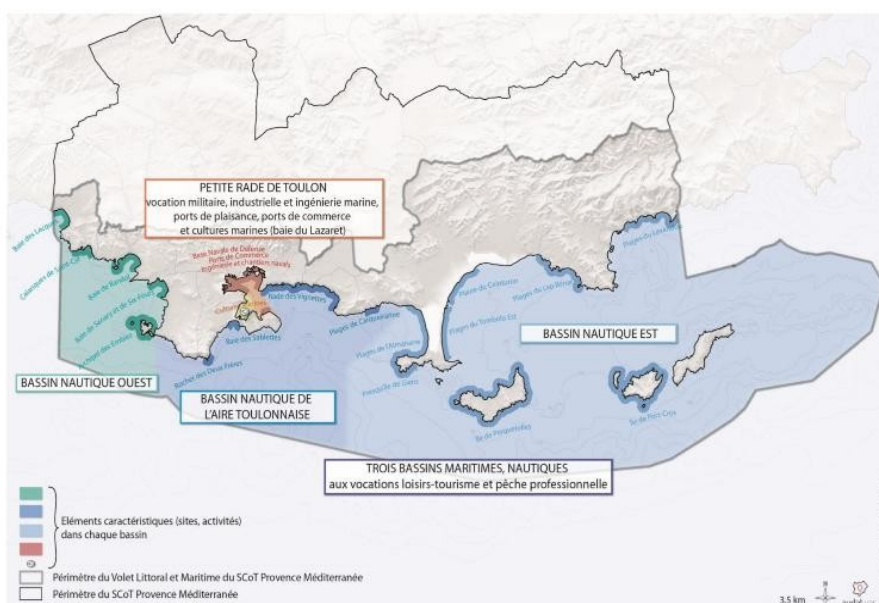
PETITE RADE DE TOULON
vocation militaire, industrielle et ingénierie marine, ports de plaisance, ports de commerce et cultures marines (baie du Lazaret)

Baie des Lecques
Calanques de Saint-Cyr
Baie de Bandol
Baie de Sanary et de Six-Fours
Archipel des Embiez
Base Navale de Défense
Ports de Commerce
Ingénierie et chantiers navals
Cultures marines
Rade des Vignettes
Baie des Sablettes
Rocher des Deux Frères
Plages de Carqueiranne
Plages de l'Almanarre
Presqu'île de Giens
Plages du Ceinturon
Plages du Cap Bénat
Plages du Lavandou
Plages de Tombolo Est
Île de Porquerolles
Île de Port-Cros

BASSIN NAUTIQUE EST

BASSIN NAUTIQUE OUEST

BASSIN NAUTIQUE DE L'AIRE TOULONNAISE

TROIS BASSINS MARITIMES, NAUTIQUES
aux vocations loisirs-tourisme et pêche professionnelle

Eléments caractéristiques (sites, activités) dans chaque bassin

Périmètre du Volet Littoral et Maritime du SCoT Provence Méditerranée
Périmètre du SCoT Provence Méditerranée

3.5 km